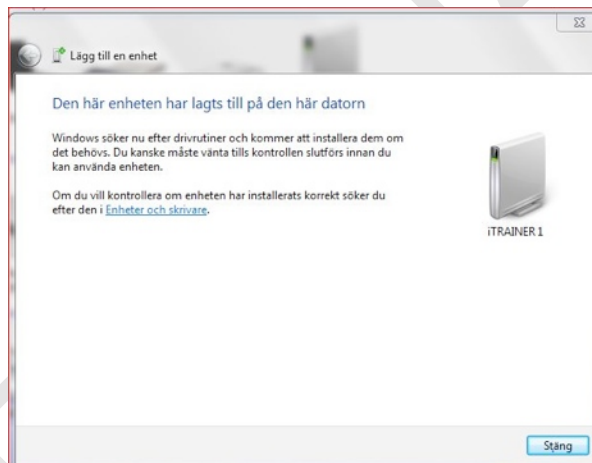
Lägg till en enhet

Den här enheten har lagts till på den här datorn

Windows söker nu efter drivrutiner och kommer att installera dem om det behövs. Du kanske måste vänta tills kontrollen slutförs innan du kan använda enheten.

Om du vill kontrollera om enheten har installerats korrekt söker du efter den i Enheter och skrivare.

iTRAINER 1

Stäng